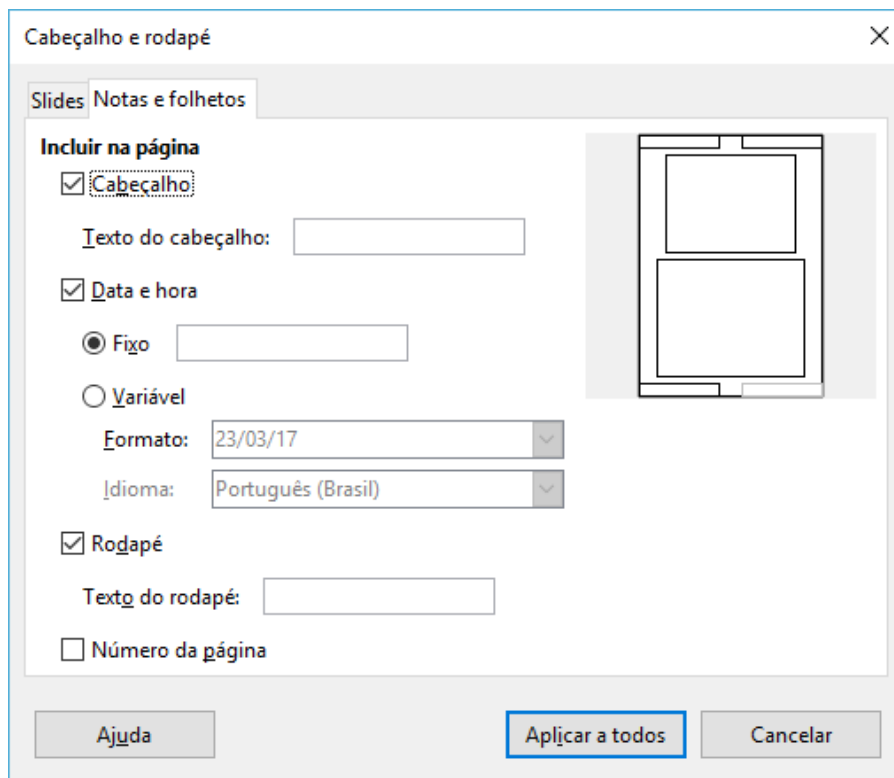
Cabeçalho e rodapé

Slides Notas e folhetos

Incluir na página

Cabeçalho

Texto do cabeçalho:

Data e hora

Fixo

Variável

Formato: 23/03/17

Idioma: Português (Brasil)

Rodapé

Texto do rodapé:

Número da página

Ajuda

Aplicar a todos

Cancelar